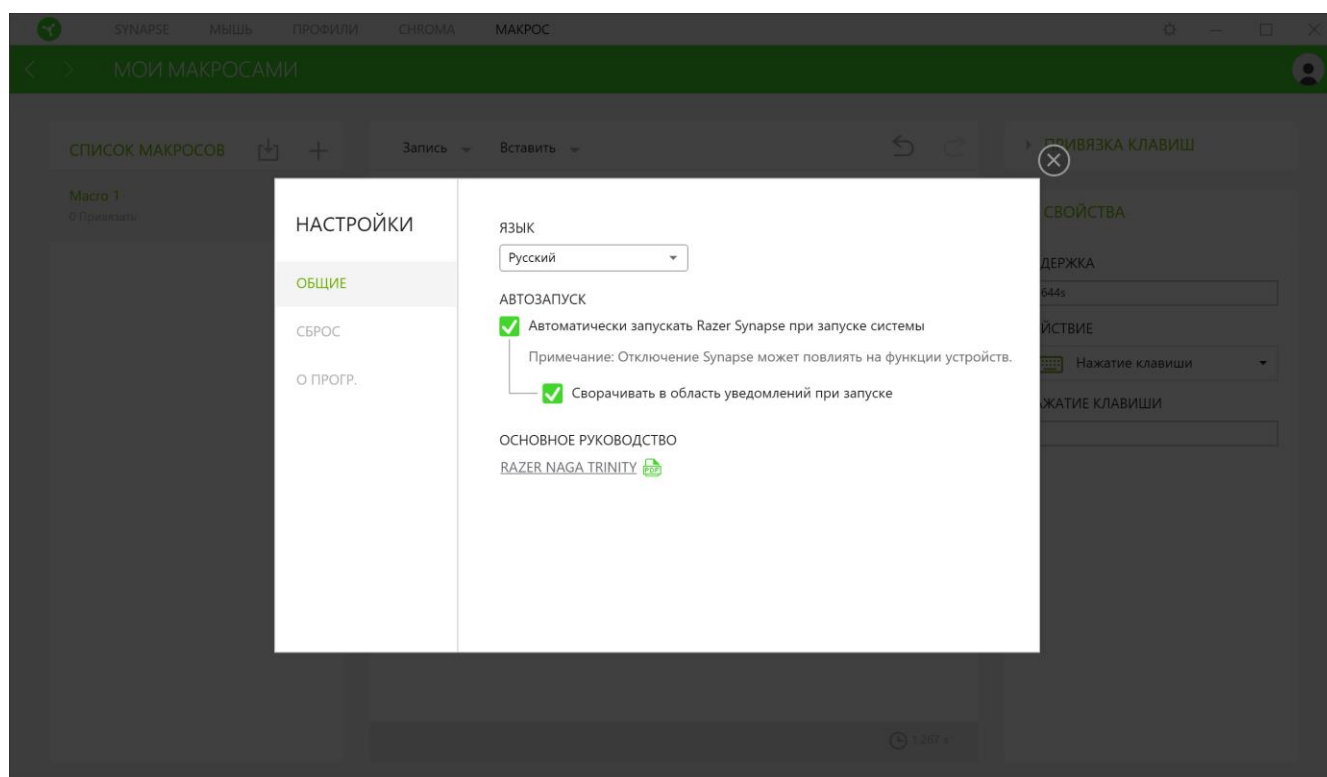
SYNAPSE МЫШЬ ПРОФИЛИ CHROMA МАКРОС

МОИ МАКРОСАМИ

СПИСОК МАКРОСОВ

Macro 1
0 Привязать

Запись Вставить

ПРИВЯЗКА КЛАВИШ

СВОЙСТВА

ДЕРЖКА
644s

ЙСТВИЕ
Нажатие клавиши

ЖАТИЕ КЛАВИШИ

НАСТРОЙКИ

ОБЩИЕ

СБРОС

О ПРОГР.

ЯЗЫК
Русский

АВТОЗАПУСК
Автоматически запускать Razer Synapse при запуске системы
Примечание: Отключение Synapse может повлиять на функции устройств.
Сворачивать в область уведомлений при запуске

ОСНОВНОЕ РУКОВОДСТВО
RAZER NAGA TRINITY

1.267 s